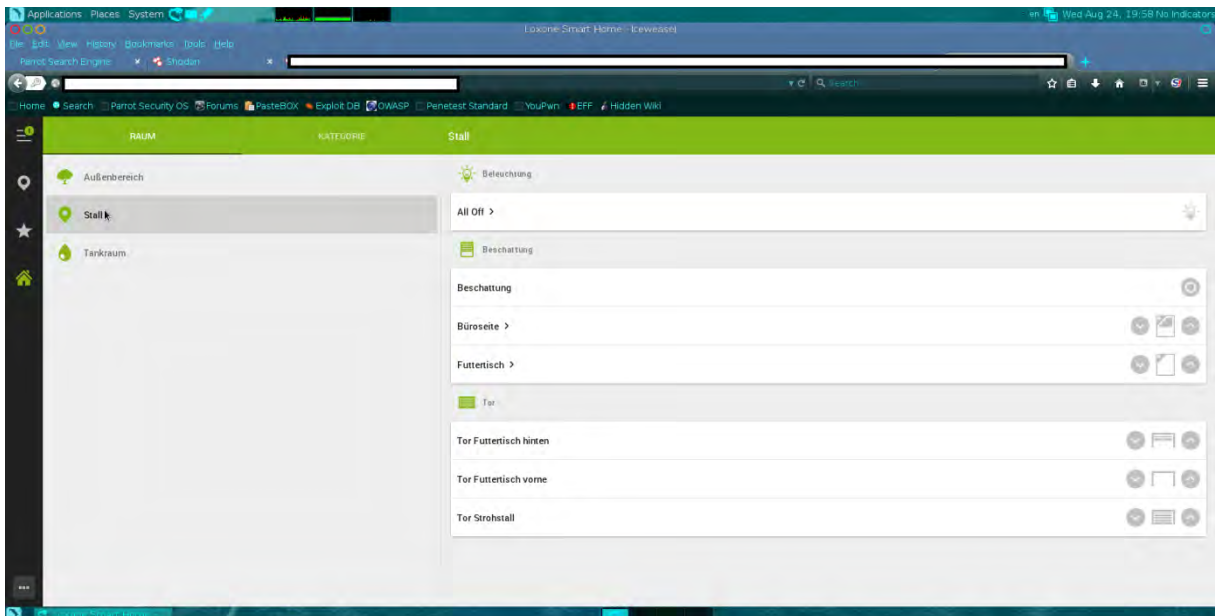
Applications Places System

en Wed Aug 24, 19:58 No Indicators

Loxone Smart Home - Iceweasel

File Edit View History Bookmarks Tools Help

Parrot Search Engine × Shodan ×

Search

Home Search Parrot Security OS Forums PasteBOX Exploit DB OWASP Penetest Standard YouPwn EFF Hidden Wiki

RAUM KATEGORIE Stall

Außenbereich

Stall

Tankraum

Beleuchtung

All Off >

Beschattung

Beschattung

Büroseite >

Futtertisch >

Tor

Tor Futtertisch hinten

Tor Futtertisch vorne

Tor Strohstall

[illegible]